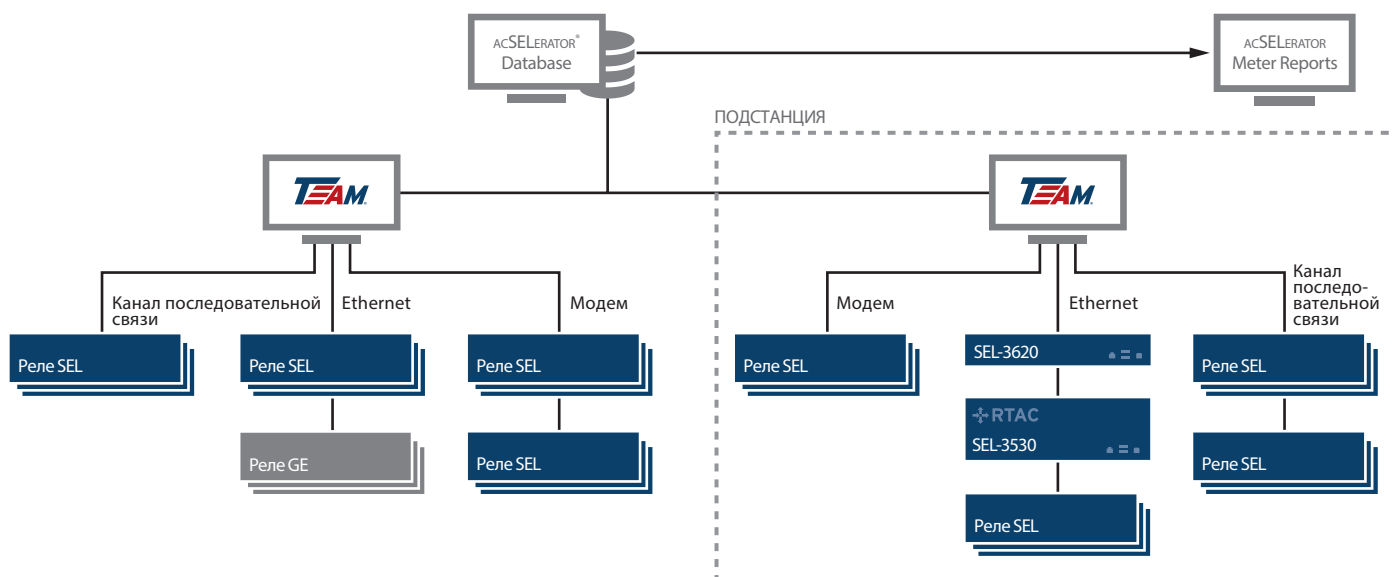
acSELerator® Database

acSELerator Meter Reports

ПОДСТАНЦИЯ

TEAM

TEAM

Канал последовательной связи

Ethernet

Модем

Реле SEL

Реле SEL

Реле SEL

Реле GE

Реле SEL

Модем

Ethernet

Канал последовательной связи

Реле SEL

SEL-3620

Реле SEL

RTAC

SEL-3530

Реле SEL

Реле SEL